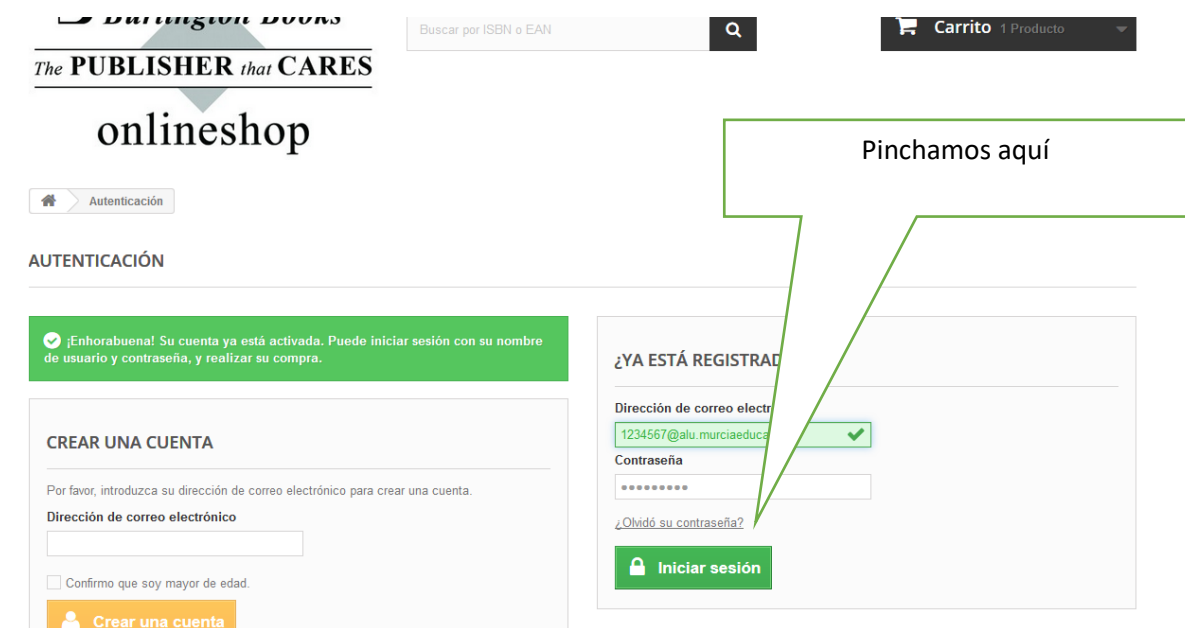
Burlington Books
The PUBLISHER that CARES
onlineshop

Buscar por ISBN o EAN

Carrito 1 Producto

Pinchamos aquí

Autenticación

AUTENTICACIÓN

¡Enhorabuena! Su cuenta ya está activada. Puede iniciar sesión con su nombre de usuario y contraseña, y realizar su compra.

CREAR UNA CUENTA

Por favor, introduzca su dirección de correo electrónico para crear una cuenta.

Dirección de correo electrónico

Confirmo que soy mayor de edad.

Crear una cuenta

¿YA ESTÁ REGISTRAD

Dirección de correo electr

1234567@alu.murciaeduca

Contraseña

•••••••••

¿Olvidó su contraseña?

Iniciar sesión